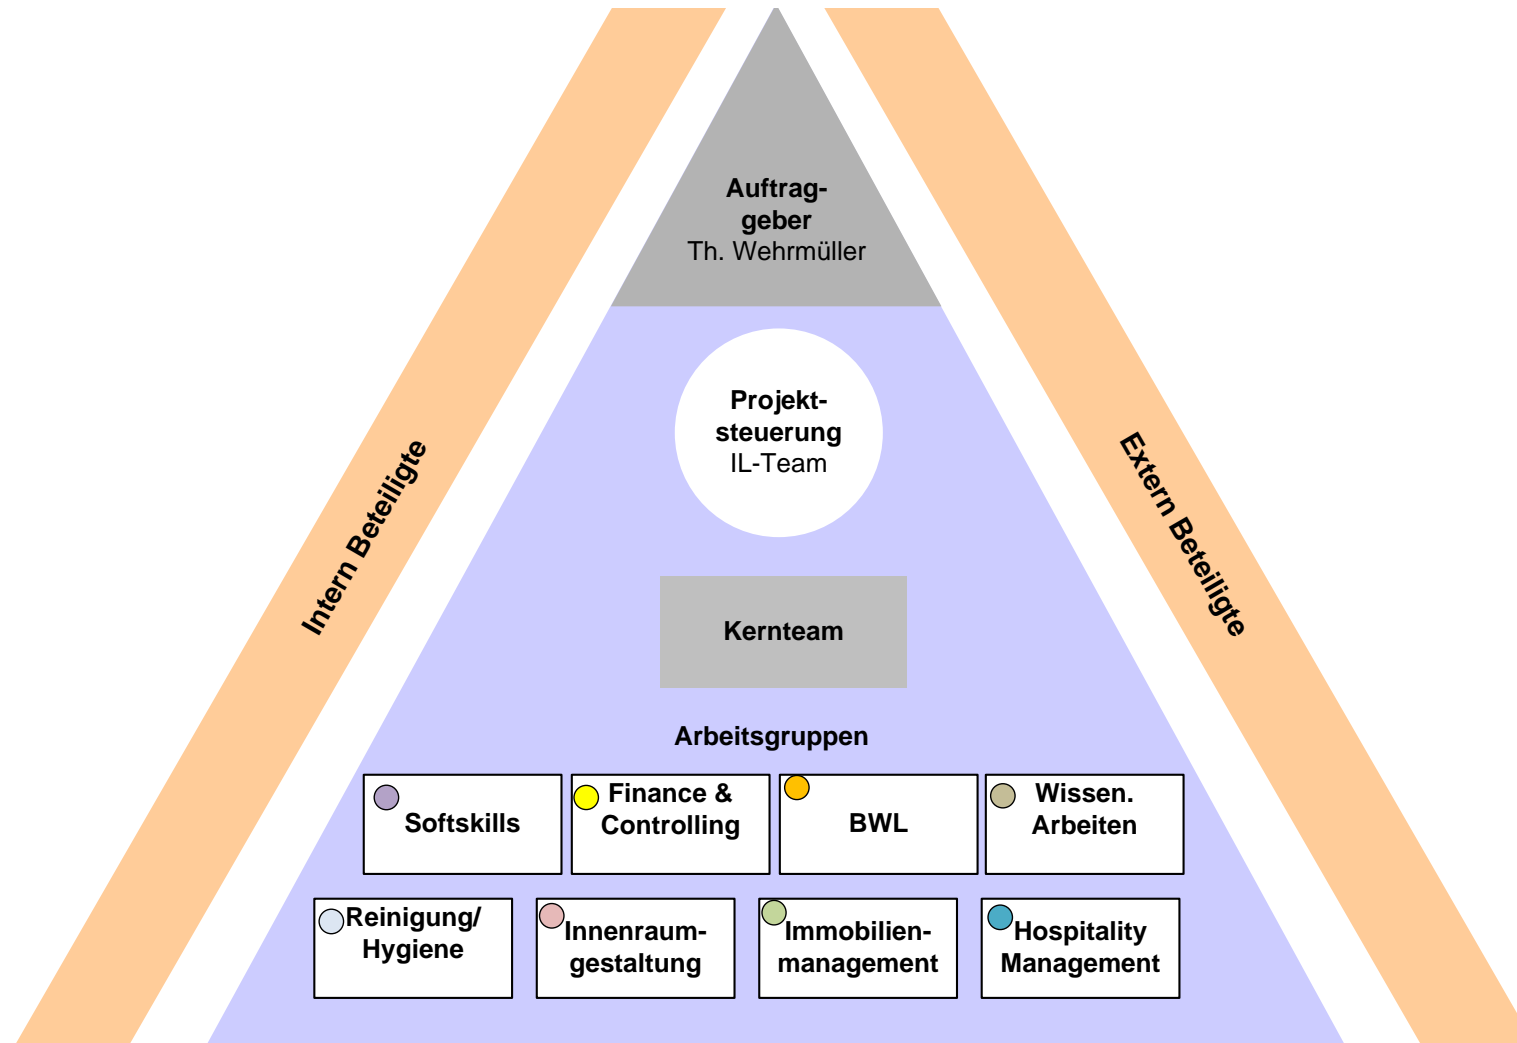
Intern Beteiligte

Auftraggeber
Th. Wehrmüller

Extern Beteiligte

Projektsteuerung
IL-Team

Kernteam

Arbeitsgruppen

Softskills

Finance & Controlling

BWL

Wissen. Arbeiten

Reinigung/ Hygiene

Innenraumgestaltung

Immobilienmanagement

Hospitality Management